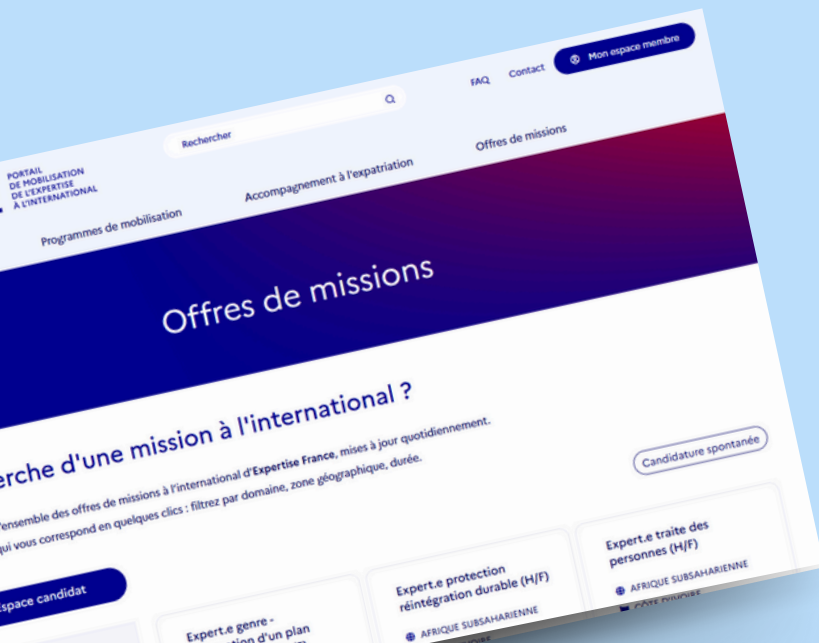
PORTAIL DE MOBILISATION DE L'EXPERTISE À L'INTERNATIONAL

Rechercher

FAQ Contact Mon espace membre

Programmes de mobilisation Accompagnement à l'expatriation Offres de missions

Offres de missions

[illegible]erche d'une mission à l'international ?

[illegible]'ensemble des offres de missions à l'international d'Expertise France, mises à jour quotidiennement. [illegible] qui vous correspond en quelques clics : filtrez par domaine, zone géographique, durée.

Candidature spontanée

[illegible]espace candidat

Expert.e genre - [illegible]tion d'un plan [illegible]

Expert.e protection réintégration durable (H/F)

AFRIQUE SUBSAHARIENNE

Expert.e traite des personnes (H/F)

AFRIQUE SUBSAHARIENNE

CÔTE D'IVOIRE